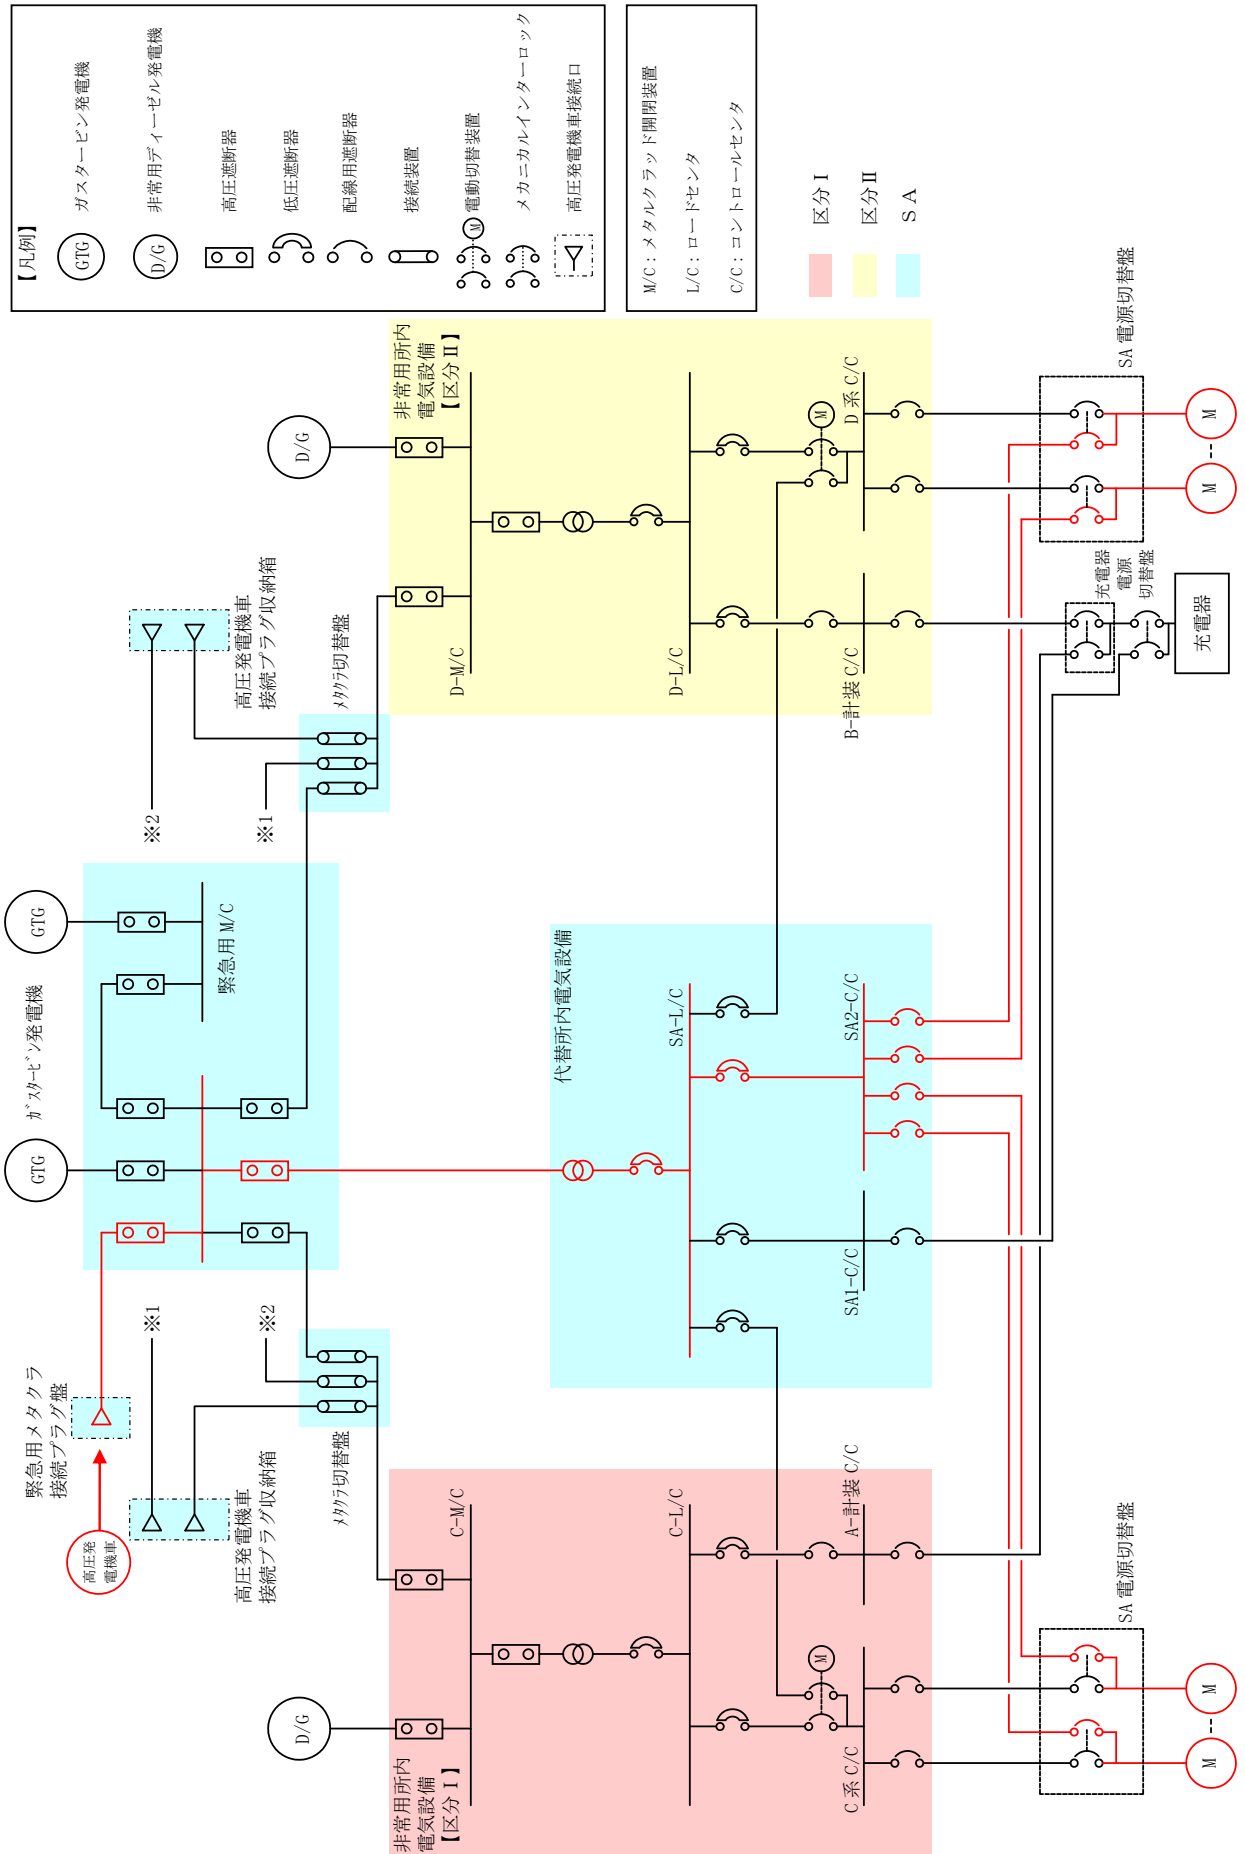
【凡例】
GTG ガスタービン発電機
D/G 非常用ディーゼル発電機
高圧遮断器
低圧遮断器
配線用遮断器
接続装置
M 電動切替装置
メカニカルインターロック
高圧発電機車接続口

M/C：メタルクラッド開閉装置
L/C：ロードセンタ
C/C：コントロールセンタ

区分Ⅰ
区分Ⅱ
SA

D/G
非常用所内電気設備【区分Ⅱ】
D-M/C
D-L/C
D系C/C
B-計装C/C
M
SA電源切替盤
M
M
充電器電源切替盤
充電器

高圧発電機車接続プラグ収納箱
メタクラ切替盤
※2
※1

GTG
緊急用M/C
ガスタービン発電機
GTG

代替所内電気設備
SA-L/C
SA2-C/C
SA1-C/C

緊急用メタクラ接続プラグ盤
高圧発電機車
※1
※2
高圧発電機車接続プラグ収納箱
メタクラ切替盤

C-M/C
C-L/C
A-計装C/C
M
D/G
C系C/C
非常用所内電気設備【区分Ⅰ】
SA電源切替盤
M
M